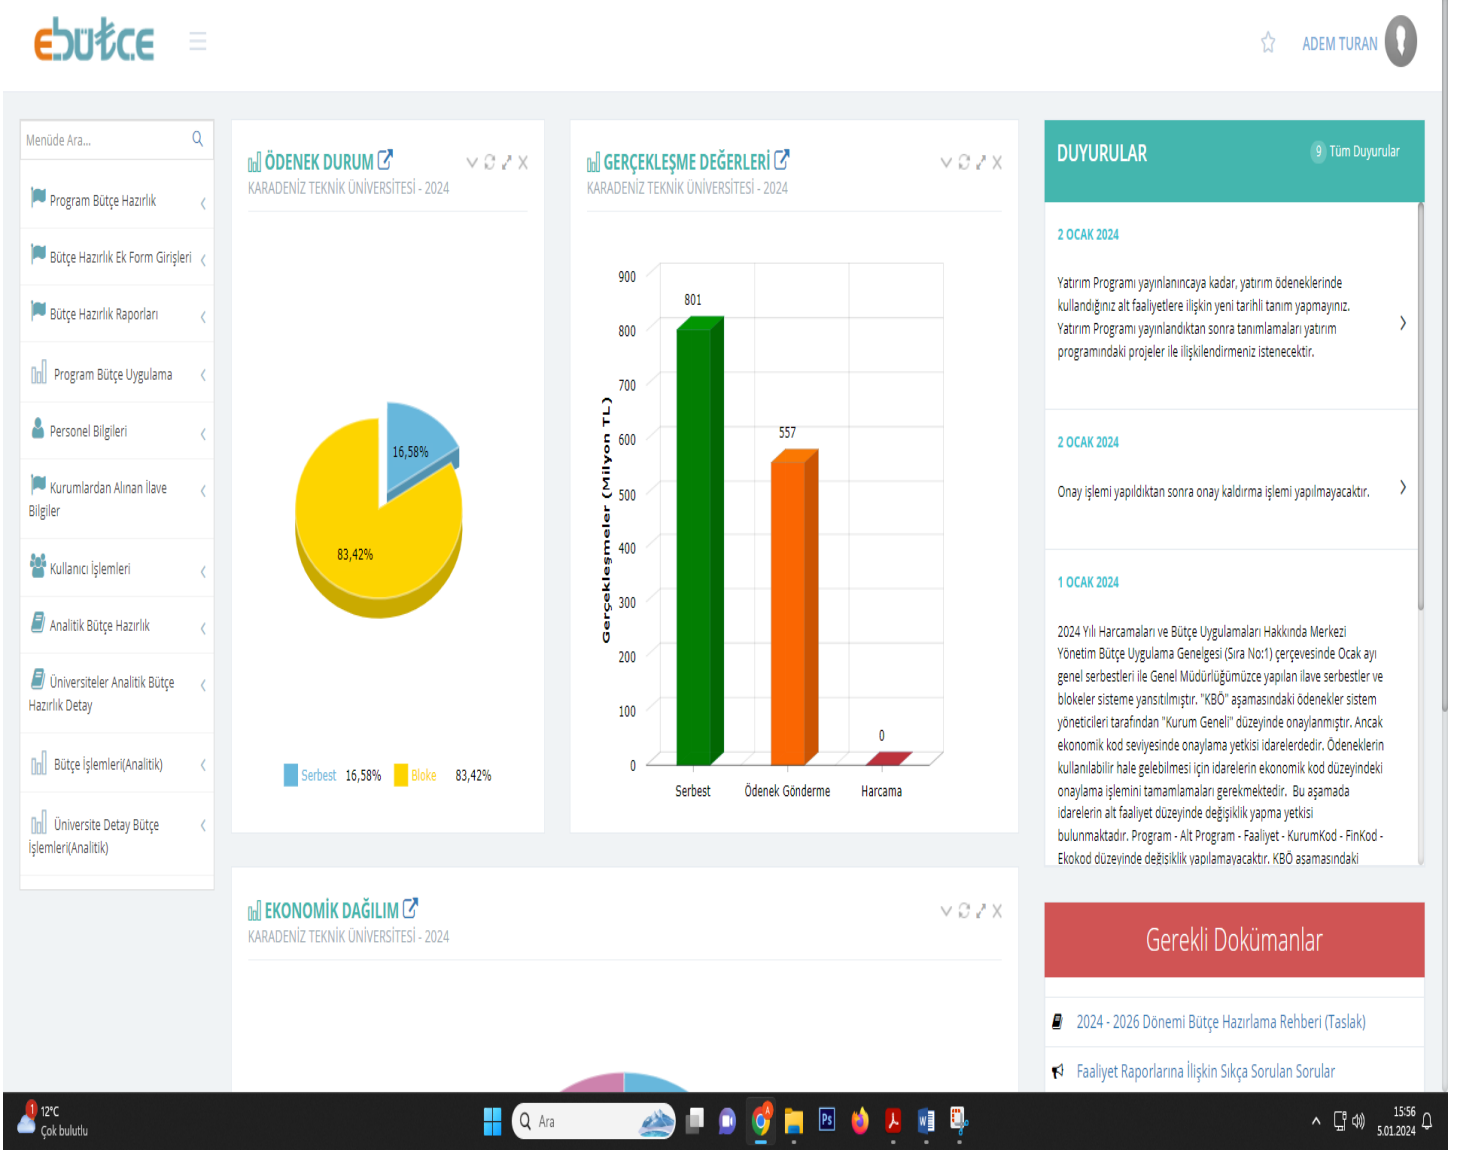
ebütçe

ADEM TURAN

Menüde Ara...

Program Bütçe Hazırlık
Bütçe Hazırlık Ek Form Girişleri
Bütçe Hazırlık Raporları
Program Bütçe Uygulama
Personel Bilgileri
Kurumlardan Alınan İlave Bilgiler
Kullanıcı İşlemleri
Analitik Bütçe Hazırlık
Üniversiteler Analitik Bütçe Hazırlık Detay
Bütçe İşlemleri(Analitik)
Üniversite Detay Bütçe İşlemleri(Analitik)

ÖDENEK DURUM
KARADENİZ TEKNİK ÜNİVERSİTESİ - 2024

16,58%
83,42%

Serbest 16,58% Bloke 83,42%

GERÇEKLEŞME DEĞERLERİ
KARADENİZ TEKNİK ÜNİVERSİTESİ - 2024

Gerçekleşmeler (Milyon TL)
900
800
700
600
500
400
300
200
100
0
801
557
0
Serbest
Ödenek Gönderme
Harcama

DUYURULAR
9 Tüm Duyurular

2 OCAK 2024
Yatırım Programı yayınlanıncaya kadar, yatırım ödeneklerinde kullandığınız alt faaliyetlere ilişkin yeni tarihli tanım yapmayınız. Yatırım Programı yayınlandıktan sonra tanımlamaları yatırım programındaki projeler ile ilişkilendirmeniz istenecektir.

2 OCAK 2024
Onay işlemi yapıldıktan sonra onay kaldırma işlemi yapılmayacaktır.

1 OCAK 2024
2024 Yılı Harcamaları ve Bütçe Uygulamaları Hakkında Merkezi Yönetim Bütçe Uygulama Genelgesi (Sıra No:1) çerçevesinde Ocak ayı genel serbestleri ile Genel Müdürlüğümüzce yapılan ilave serbestler ve blokeler sisteme yansıtılmıştır. "KBÖ" aşamasındaki ödenekler sistem yöneticileri tarafından "Kurum Geneli" düzeyinde onaylanmıştır. Ancak ekonomik kod seviyesinde onaylama yetkisi idarelerdedir. Ödeneklerin kullanılabilir hale gelebilmesi için idarelerin ekonomik kod düzeyindeki onaylama işlemini tamamlamaları gerekmektedir. Bu aşamada idarelerin alt faaliyet düzeyinde değişiklik yapma yetkisi bulunmaktadır. Program - Alt Program - Faaliyet - KurumKod - FinKod - Ekokod düzeyinde değişiklik yapılamayacaktır. KBÖ aşamasındaki

EKONOMİK DAĞILIM
KARADENİZ TEKNİK ÜNİVERSİTESİ - 2024

Gerekli Dokümanlar
2024 - 2026 Dönemi Bütçe Hazırlama Rehberi (Taslak)
Faaliyet Raporlarına İlişkin Sıkça Sorulan Sorular

12°C
Çok bulutlu
Ara
15:56
5.01.2024